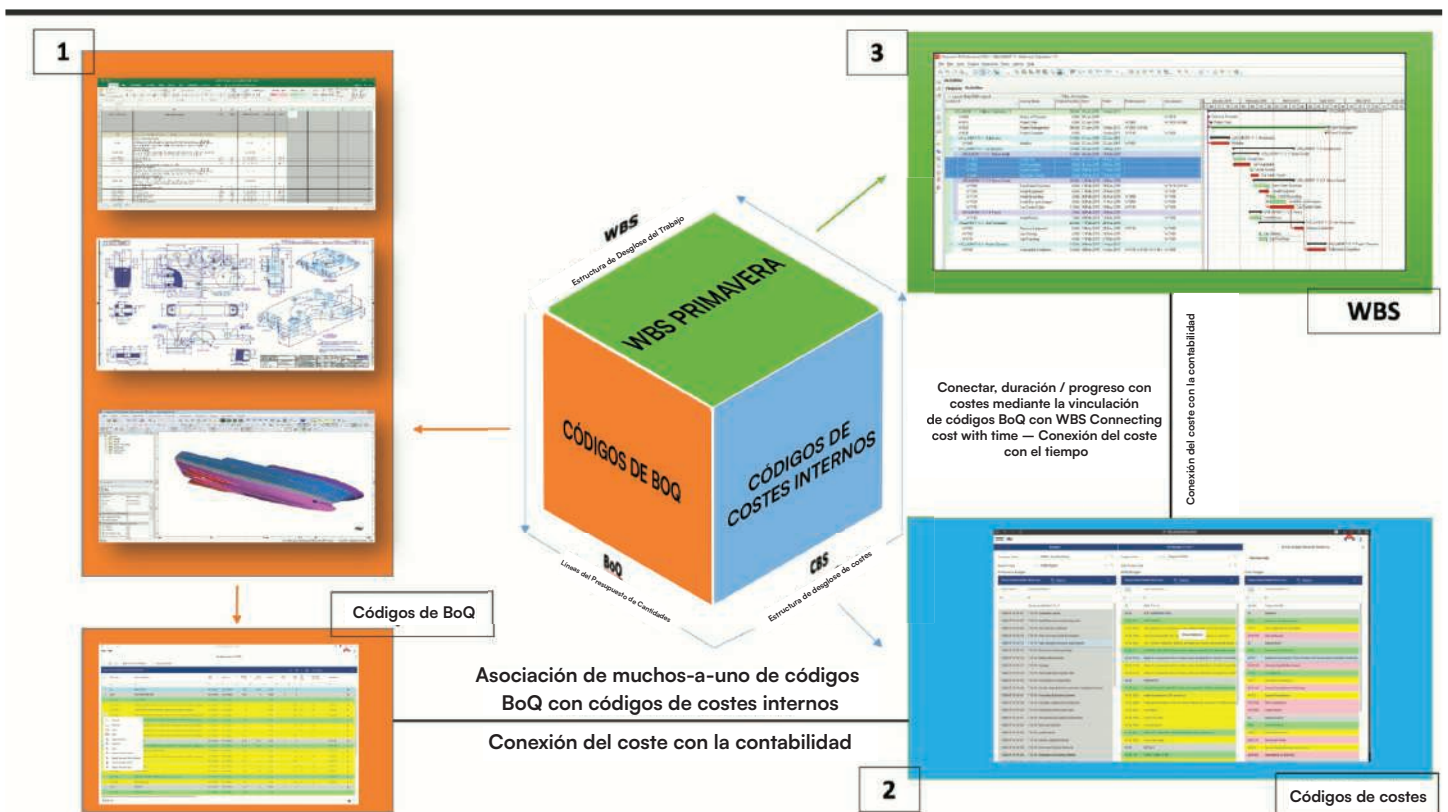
1

3

WBS

Estructura de Desglose del Trabajo

WBS PRIMAVERA

CÓDIGOS DE BOQ

CÓDIGOS DE COSTES INTERNOS

BoQ

Líneas del Presupuesto de Cantidades

CBS

Estructura de desglose de costes

WBS

Conexión del coste con la contabilidad

Conectar, duración / progreso con costes mediante la vinculación de códigos BoQ con WBS Connecting cost with time — Conexión del coste con el tiempo

Códigos de BoQ

Asociación de muchos-a-uno de códigos BoQ con códigos de costes internos

Conexión del coste con la contabilidad

2

Códigos de costes